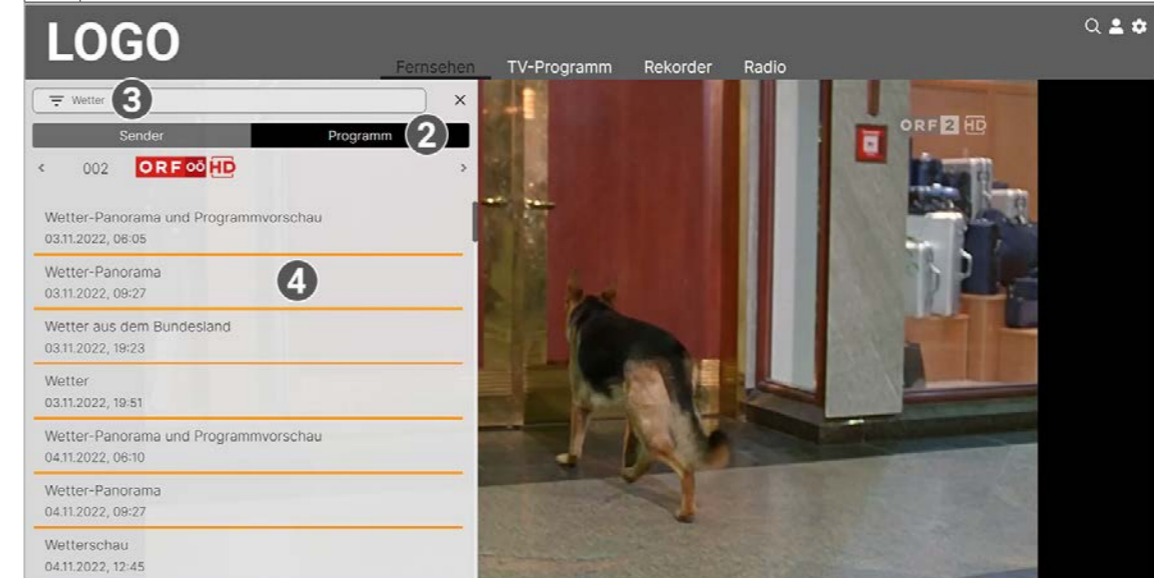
LOGO

Fernsehen TV-Programm Rekorder Radio

Wetter 3 ×

Sender Programm 2

< 002 ORF OÖ HD >

Wetter-Panorama und Programmvorschau
03.11.2022, 06:05

Wetter-Panorama
03.11.2022, 09:27

4

Wetter aus dem Bundesland
03.11.2022, 19:23

Wetter
03.11.2022, 19:51

Wetter-Panorama und Programmvorschau
04.11.2022, 06:10

Wetter-Panorama
04.11.2022, 09:27

Wetterschau
04.11.2022, 12:45

ORF 2 HD